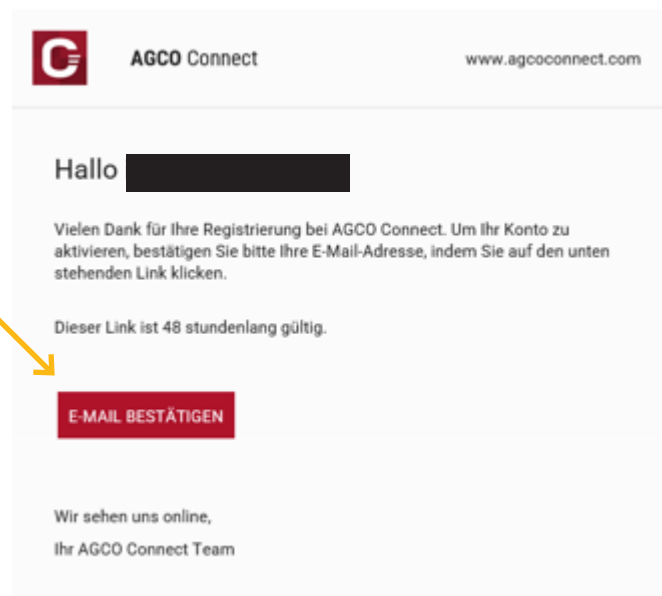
AGCO Connect

www.agcoconnect.com

Hallo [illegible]

Vielen Dank für Ihre Registrierung bei AGCO Connect. Um Ihr Konto zu aktivieren, bestätigen Sie bitte Ihre E-Mail-Adresse, indem Sie auf den unten stehenden Link klicken.

Dieser Link ist 48 stundenlang gültig.

E-MAIL BESTÄTIGEN

Wir sehen uns online,

Ihr AGCO Connect Team